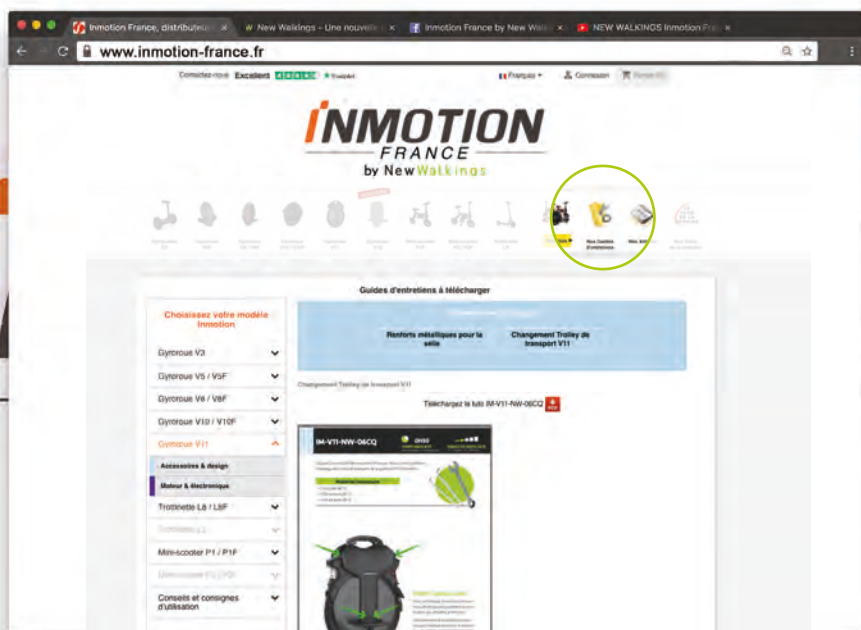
Inmotion France, distributeur | × New Walkings - Une nouvelle | × Inmotion France by New Walk | × NEW WALKINGS Inmotion Fra | ×

www.inmotion-france.fr

Consultez-nous Excellent ★ Trustpilot

Français Connexion Panier

INMOTION FRANCE by NewWalkings

Nos Guides d'entretiens

Guides d'entretiens à télécharger

Choisissez votre modèle Inmotion

Gyroroue V3

Gyroroue V5 / V5F

Gyroroue V8 / V8F

Gyroroue V10 / V10F

Gyroroue V11

Accessoires & design

Moteur & électronique

Trottinette L8 / L8F

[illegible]

Mini-scooter P1 / P1F

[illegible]

Conseils et consignes d'utilisation

Renforts métalliques pour la selle

Changement Trolley de transport V11

Changement Trolley de transport V11

Téléchargez le tuto IM-V11-NW-06CQ

IM-V11-NW-06CQ